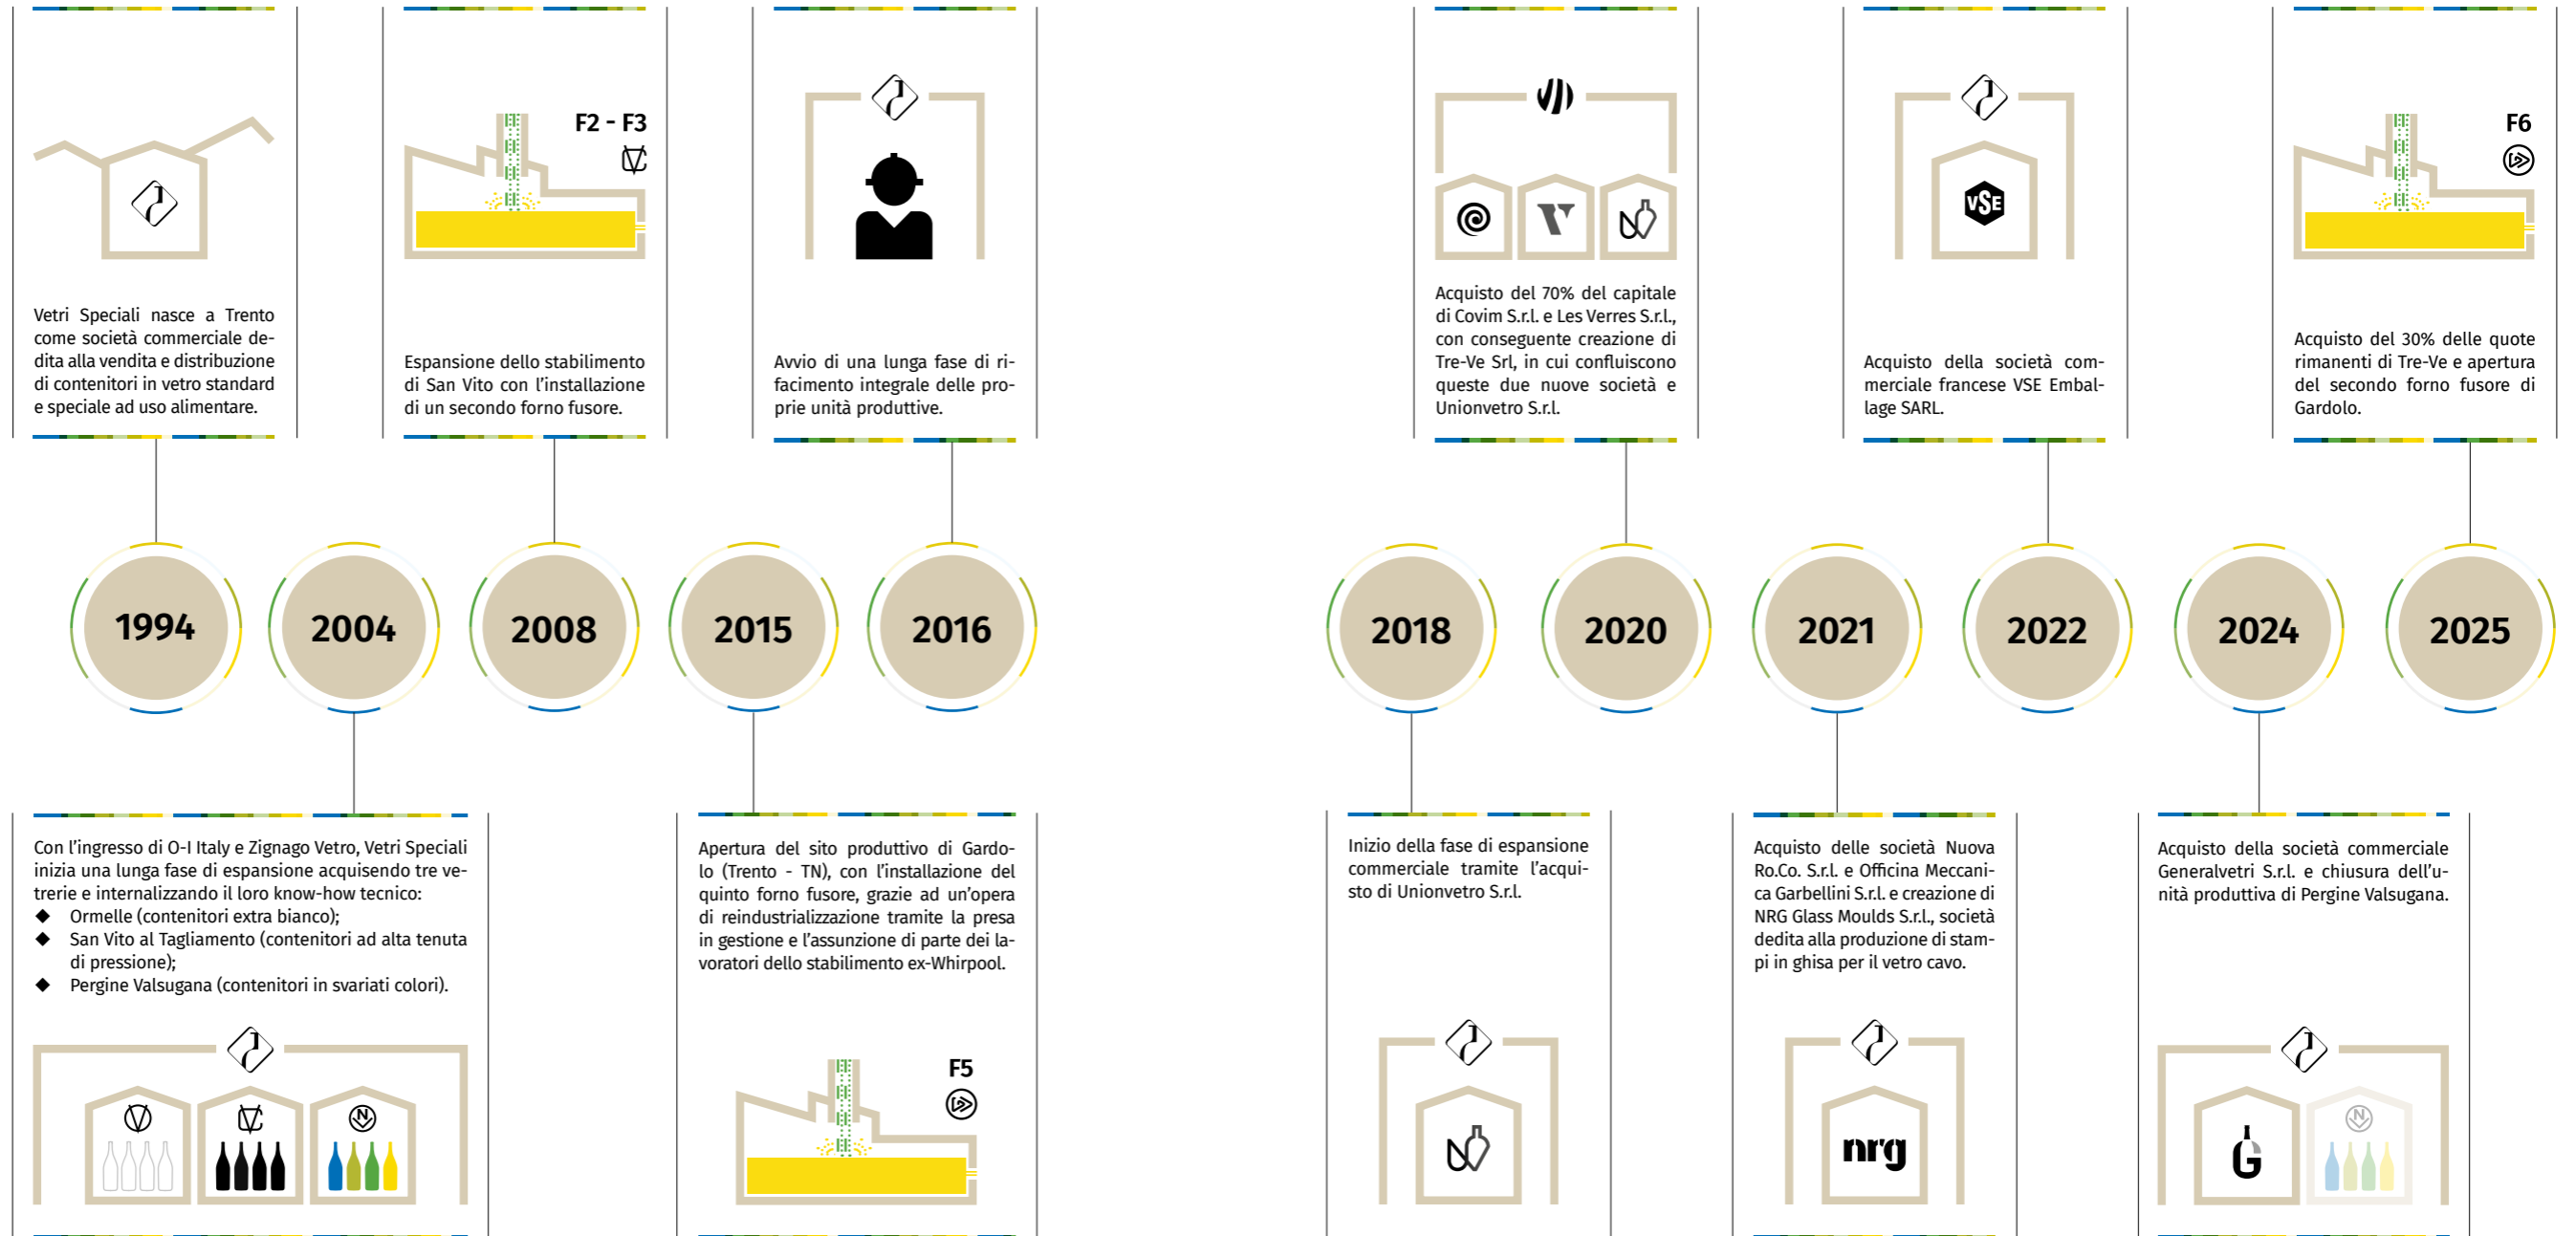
Vetri Speciali nasce a Trento come società commerciale dedita alla vendita e distribuzione di contenitori in vetro standard e speciale ad uso alimentare.

F2 - F3

Espansione dello stabilimento di San Vito con l'installazione di un secondo forno fusore.

Avvio di una lunga fase di rifacimento integrale delle proprie unità produttive.

Acquisto del 70% del capitale di Covim S.r.l. e Les Verres S.r.l., con conseguente creazione di Tre-Ve Srl, in cui confluiscono queste due nuove società e Unionvetro S.r.l.

VSE

Acquisto della società commerciale francese VSE Emballage SARL.

F6

Acquisto del 30% delle quote rimanenti di Tre-Ve e apertura del secondo forno fusore di Gardolo.

1994

2004

2008

2015

2016

2018

2020

2021

2022

2024

2025

Con l'ingresso di O-I Italy e Zignago Vetro, Vetri Speciali inizia una lunga fase di espansione acquisendo tre vetrerie e internalizzando il loro know-how tecnico:
◆ Ormelle (contenitori extra bianco);
◆ San Vito al Tagliamento (contenitori ad alta tenuta di pressione);
◆ Pergine Valsugana (contenitori in svariati colori).

Apertura del sito produttivo di Gardolo (Trento - TN), con l'installazione del quinto forno fusore, grazie ad un'opera di reindustrializzazione tramite la presa in gestione e l'assunzione di parte dei lavoratori dello stabilimento ex-Whirpool.

F5

Inizio della fase di espansione commerciale tramite l'acquisto di Unionvetro S.r.l.

Acquisto delle società Nuova Ro.Co. S.r.l. e Officina Meccanica Garbellini S.r.l. e creazione di NRG Glass Moulds S.r.l., società dedita alla produzione di stampi in ghisa per il vetro cavo.

nrg

Acquisto della società commerciale Generalvetri S.r.l. e chiusura dell'unità produttiva di Pergine Valsugana.